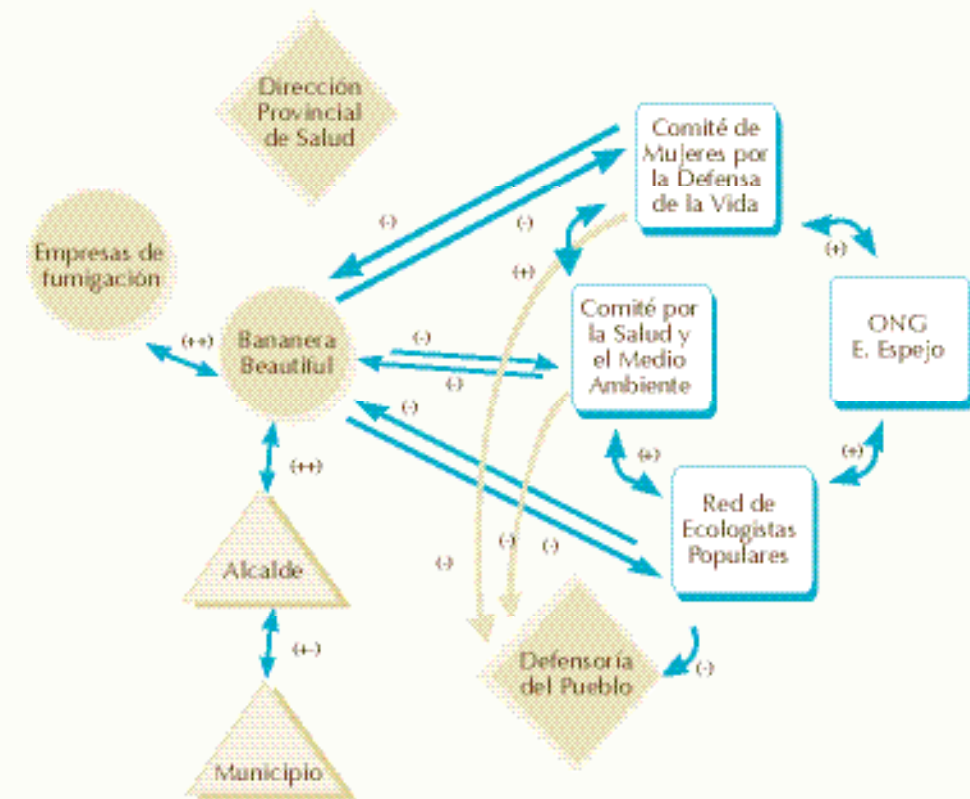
Dirección Provincial de Salud

Comité de Mujeres por la Defensa de la Vida

Empresas de fumigación

(-)

(-)

(+)

(+)

Comité por la Salud y el Medio Ambiente

ONG E. Espejo

(++)

Bananera Beautiful

(-)

(-)

(-)

(+)

(+)

(++)

Red de Ecologistas Populares

(-)

(-)

(-)

Alcalde

(+-)

Defensoría del Pueblo

(-)

Municipio